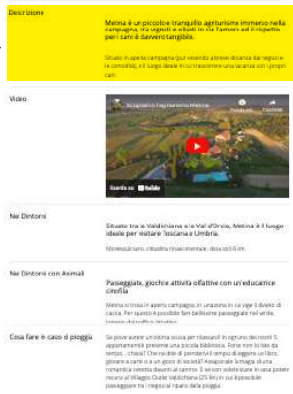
Descrizione

Metina è un piccolo e tranquillo agriturismo immerso nella campagna, tra vigneti e uliveti in Val d'amore ed il rispetto per i cani è davvero tangibile.

Situato in aperta campagna (pur essendo a breve distanza dal negozi e le comodità), è il luogo ideale in cui trascorrere una vacanza con i propri cani.

Video

Scopriamo l'agriturismo Metina

Guarda su YouTube

Nei Dintorni

Situato tra la Valdichiana e la Val d'Orcia, Metina è il luogo ideale per visitare Toscana e Umbria.

Montepulciano, cittadina rinascimentale, dista soli 6 km.

Nei Dintorni con Animali

Passeggiate, giochi attività olfattive con un'educatrice cinofila

Metina si trova in aperta campagna, in una zona in cui vige il divieto di caccia. Per questo è possibile fare bellissime passeggiate nel verde, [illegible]

Cosa fare in caso di pioggia

Se piove avrete un ottimo scusa per rilassarvi! In ognuno dei nostri 5 appartamenti presente una piccola biblioteca. Forse non ho fatto da sempre... chissà? Che ne dite di prendervi il tempo di leggere un libro, giocare a carte o a un gioco di società? Acquistate la magia di una romantica serata davanti al camino. E se non volete stare in casa potete recarvi al Villaggio Outlet Valdichiana (25 km) in cui è possibile passeggiare tra i negozi al riparo dalla pioggia.